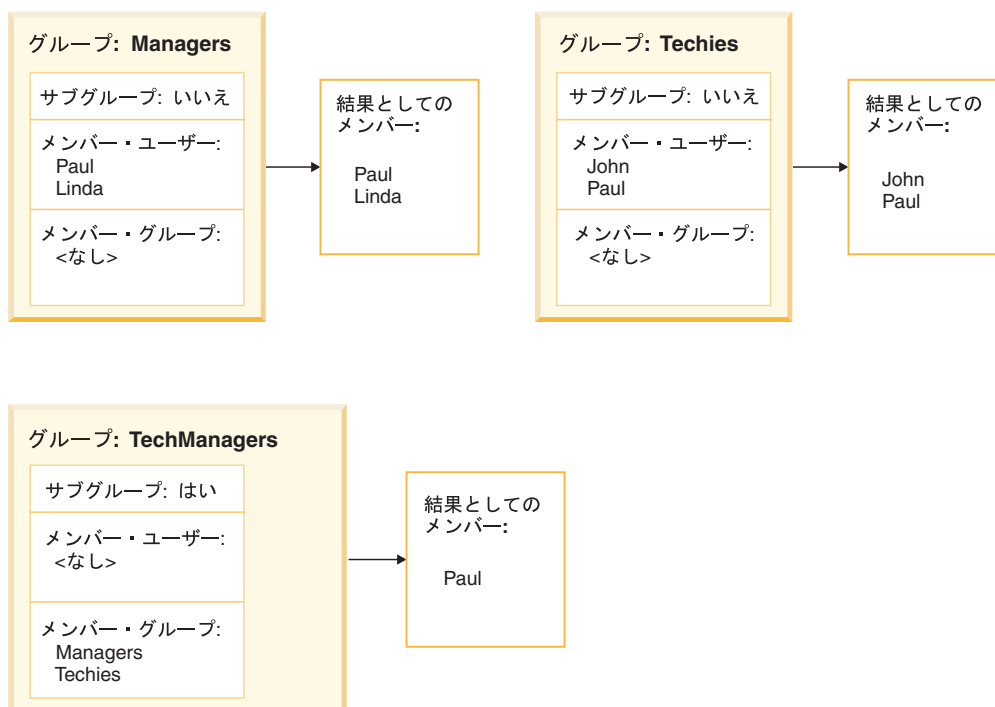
グループ: **Managers**

サブグループ: いいえ

メンバー・ユーザー:
Paul
Linda

メンバー・グループ:
<なし>

結果としての
メンバー:

Paul
Linda

グループ: **Techies**

サブグループ: いいえ

メンバー・ユーザー:
John
Paul

メンバー・グループ:
<なし>

結果としての
メンバー:

John
Paul

グループ: **TechManagers**

サブグループ: はい

メンバー・ユーザー:
<なし>

メンバー・グループ:
Managers
Techies

結果としての
メンバー:

Paul